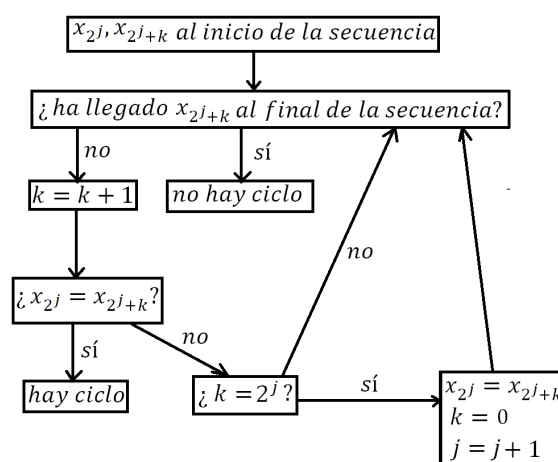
$x_{2^j}, x_{2^j+k}$ al inicio de la secuencia

¿ha llegado $x_{2^j+k}$ al final de la secuencia?

no

sí

$k = k + 1$

no hay ciclo

no

¿$x_{2^j} = x_{2^j+k}$?

no

sí

hay ciclo

¿$k = 2^j$?

sí

$x_{2^j} = x_{2^j+k}$
$k = 0$
$j = j + 1$